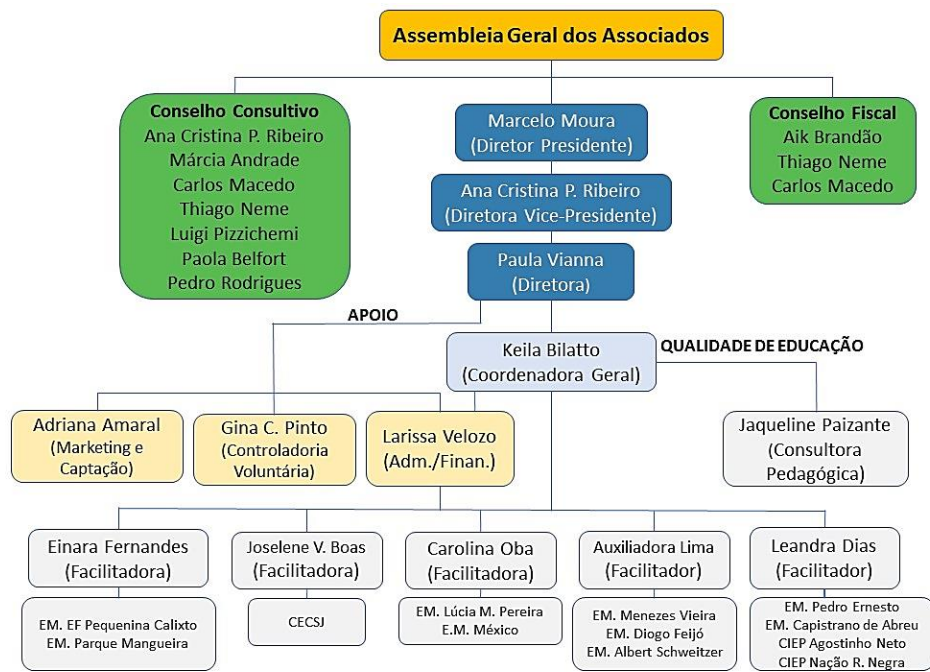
Assembleia Geral dos Associados

Conselho Consultivo
Ana Cristina P. Ribeiro
Márcia Andrade
Carlos Macedo
Thiago Neme
Luigi Pizzichemi
Paola Belfort
Pedro Rodrigues

Marcelo Moura
(Diretor Presidente)

Ana Cristina P. Ribeiro
(Diretora Vice-Presidente)

Paula Vianna
(Diretora)

Conselho Fiscal
Aik Brandão
Thiago Neme
Carlos Macedo

APOIO

Keila Bilatto
(Coordenadora Geral)

QUALIDADE DE EDUCAÇÃO

Adriana Amaral
(Marketing e Captação)

Gina C. Pinto
(Controladoria Voluntária)

Larissa Velozo
(Adm./Finan.)

Jaqueline Paizante
(Consultora Pedagógica)

Einara Fernandes
(Facilitadora)

Joselene V. Boas
(Facilitadora)

Carolina Oba
(Facilitadora)

Auxiliadora Lima
(Facilitador)

Leandra Dias
(Facilitador)

EM. EF Pequenina Calixto
EM. Parque Mangueira

CECSJ

EM. Lúcia M. Pereira
E.M. México

EM. Menezes Vieira
EM. Diogo Feijó
EM. Albert Schweitzer

EM. Pedro Ernesto
EM. Capistrano de Abreu
CIEP Agostinho Neto
CIEP Nação R. Negra